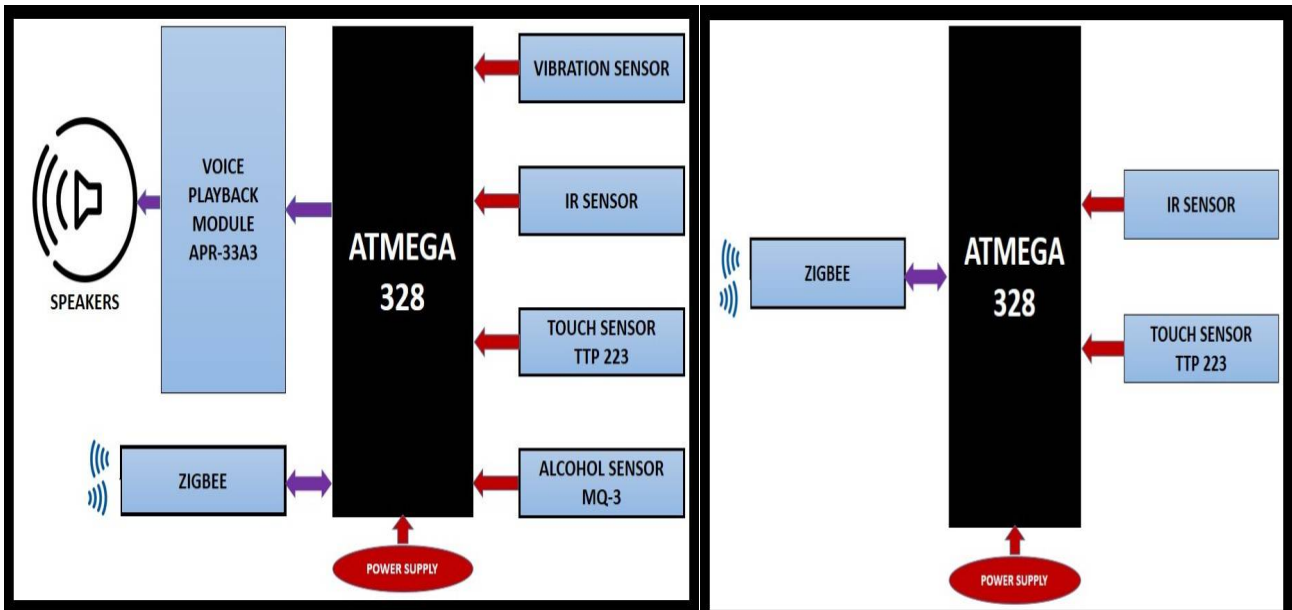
SPEAKERS

VOICE PLAYBACK MODULE APR-33A3

ATMEGA 328

VIBRATION SENSOR

IR SENSOR

TOUCH SENSOR TTP 223

ALCOHOL SENSOR MQ-3

ZIGBEE

POWER SUPPLY

ZIGBEE

ATMEGA 328

IR SENSOR

TOUCH SENSOR TTP 223

POWER SUPPLY